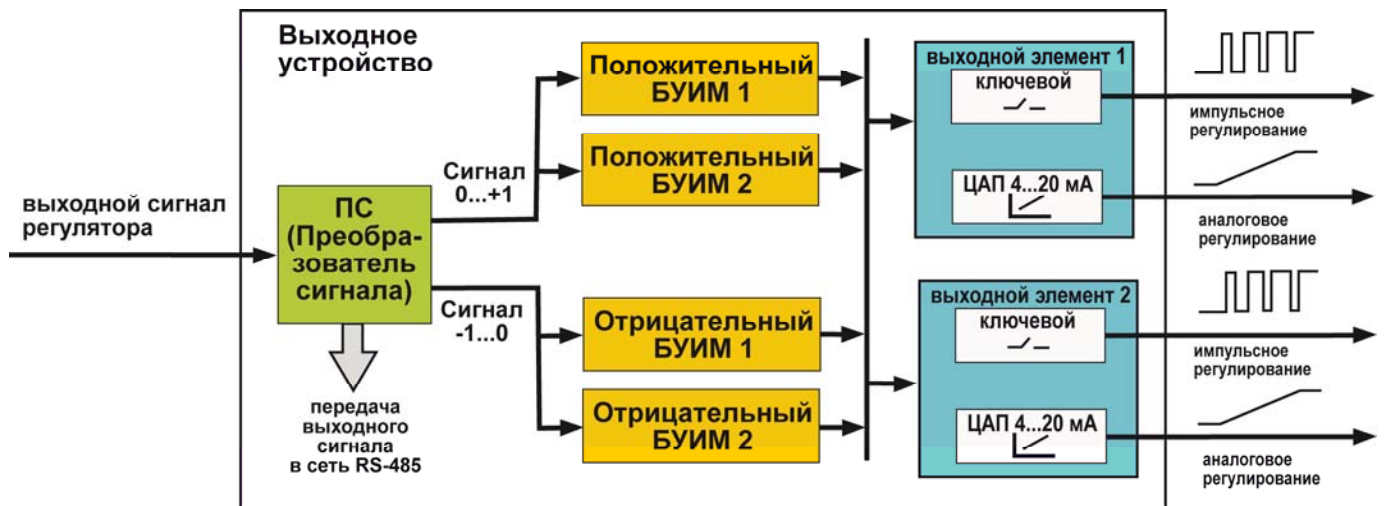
Выходное устройство

выходной сигнал регулятора

ПС (Преобразователь сигнала)

передача выходного сигнала в сеть RS-485

Сигнал 0...+1

Сигнал -1...0

Положительный БУИМ 1

Положительный БУИМ 2

Отрицательный БУИМ 1

Отрицательный БУИМ 2

выходной элемент 1

ключевой

ЦАП 4...20 мА

выходной элемент 2

ключевой

ЦАП 4...20 мА

импульсное регулирование

аналоговое регулирование

импульсное регулирование

аналоговое регулирование